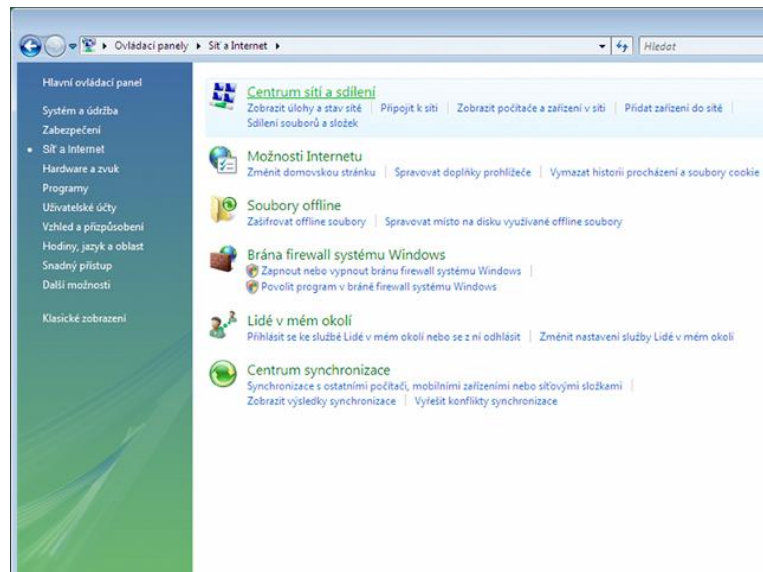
Ovládací panely ▸ Síť a Internet ▸
Hledat

Hlavní ovládací panel
Systém a údržba
Zabezpečení
Síť a Internet
Hardware a zvuk
Programy
Uživatelské účty
Vzhled a přizpůsobení
Hodiny, jazyk a oblast
Snadný přístup
Další možnosti

Klasické zobrazení

Centrum sítí a sdílení
Zobrazit úlohy a stav sítě | Připojit k síti | Zobrazit počítače a zařízení v síti | Přidat zařízení do sítě | Sdílení souborů a složek

Možnosti Internetu
Změnit domovskou stránku | Spravovat doplňky prohlížeče | Vymazat historii procházení a soubory cookie

Soubory offline
Zašifrovat offline soubory | Spravovat místo na disku využívané offline soubory

Brána firewall systému Windows
Zapnout nebo vypnout bránu firewall systému Windows |
Povolit program v bráně firewall systému Windows

Lidé v mém okolí
Přihlásit se ke službě Lidé v mém okolí nebo se z ní odhlásit | Změnit nastavení služby Lidé v mém okolí

Centrum synchronizace
Synchronizace s ostatními počítači, mobilními zařízeními nebo síťovými složkami |
Zobrazit výsledky synchronizace | Vyřešit konflikty synchronizace